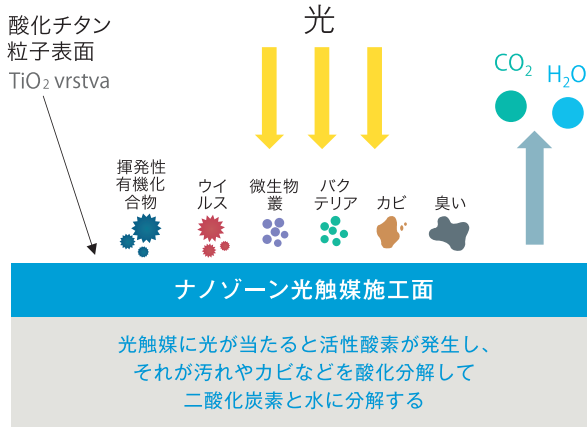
酸化チタン粒子表面

$TiO_2$ vrstva

光

$CO_2$　$H_2O$

揮発性有機化合物

ウイルス

微生物叢

バクテリア

カビ

臭い

ナノゾーン光触媒施工面

光触媒に光が当たると活性酸素が発生し、それが汚れやカビなどを酸化分解して二酸化炭素と水に分解する